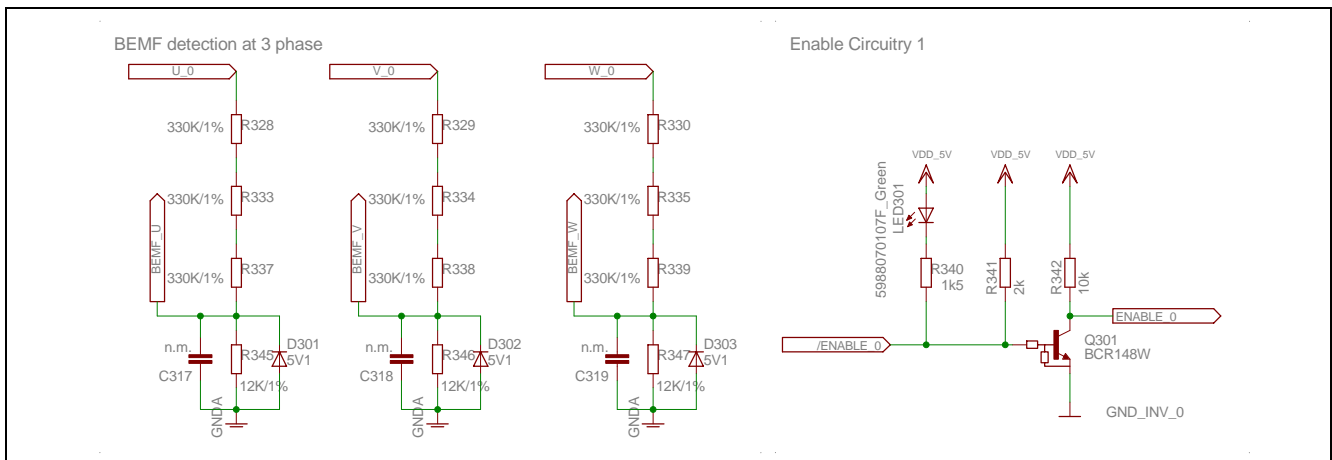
BEMF detection at 3 phase

U_0
330K/1% R328
330K/1% R333
BEMF_U
330K/1% R337
n.m.
C317
R345
D301 5V1
12K/1%
GNDA

V_0
330K/1% R329
330K/1% R334
BEMF_V
330K/1% R338
n.m.
C318
R346
D302 5V1
12K/1%
GNDA

W_0
330K/1% R330
330K/1% R335
BEMF_W
330K/1% R339
n.m.
C319
R347
D303 5V1
12K/1%
GNDA

Enable Circuitry 1

VDD_5V
VDD_5V
VDD_5V
598807010 7F_Green
LED301
R340 1k5
R341 2k
R342 10k
ENABLE_0
/ENABLE_0
Q301
BCR148W
GND_INV_0